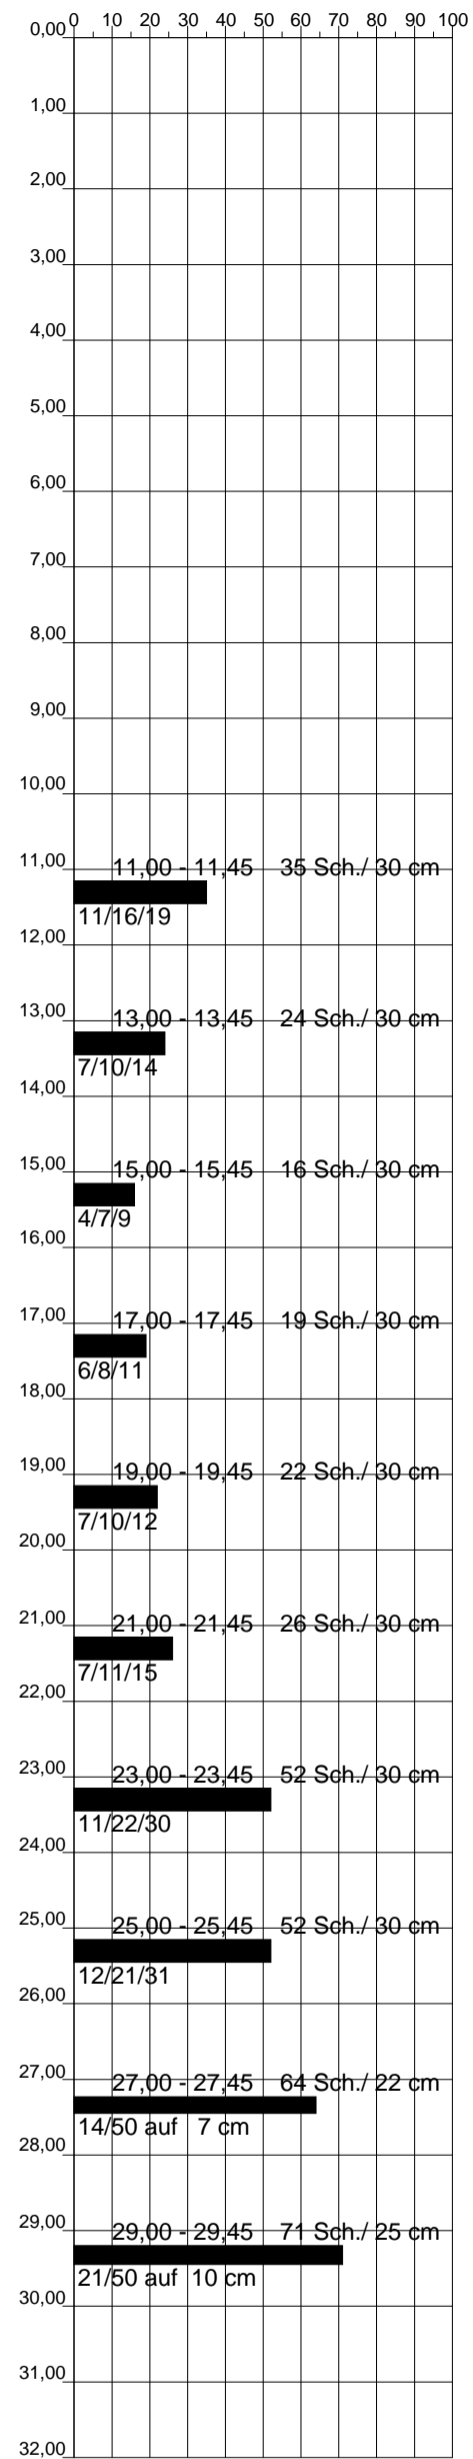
0,00 0 10 20 30 40 50 60 70 80 90 100

1,00

2,00

3,00

4,00

5,00

6,00

7,00

8,00

9,00

10,00

11,00 11,00 - 11,45 35 Sch./ 30 cm
11/16/19

12,00

13,00 13,00 - 13,45 24 Sch./ 30 cm
7/10/14

14,00

15,00 15,00 - 15,45 16 Sch./ 30 cm
4/7/9

16,00

17,00 17,00 - 17,45 19 Sch./ 30 cm
6/8/11

18,00

19,00 19,00 - 19,45 22 Sch./ 30 cm
7/10/12

20,00

21,00 21,00 - 21,45 26 Sch./ 30 cm
7/11/15

22,00

23,00 23,00 - 23,45 52 Sch./ 30 cm
11/22/30

24,00

25,00 25,00 - 25,45 52 Sch./ 30 cm
12/21/31

26,00

27,00 27,00 - 27,45 64 Sch./ 22 cm
14/50 auf 7 cm

28,00

29,00 29,00 - 29,45 71 Sch./ 25 cm
21/50 auf 10 cm

30,00

31,00

32,00